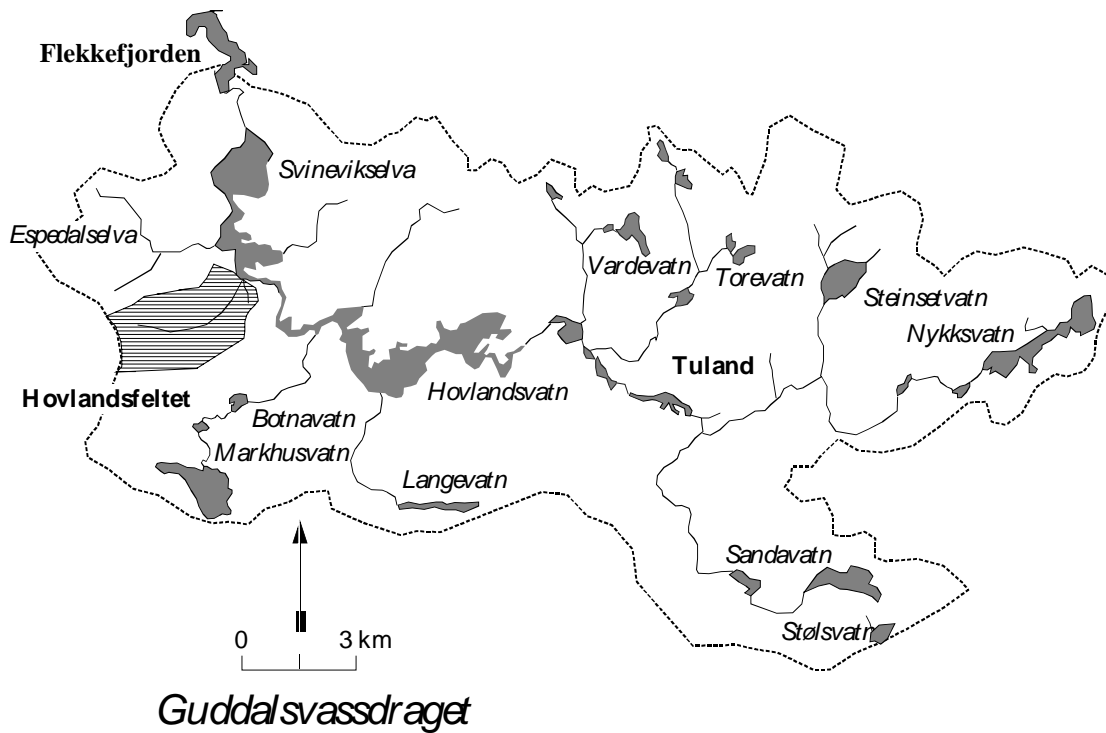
Flekkefjorden

Svinevikselva

Espedalselva

Vardevatn

Torevatn

Steinsetvatn

Nykksvatn

Tuland

Hovlandsfeltet

Botnavatn

Hovlandsvatn

Markhusvatn

Langevatn

Sandavatn

Stølsvatn

0

3 km

Guddalsvassdraget